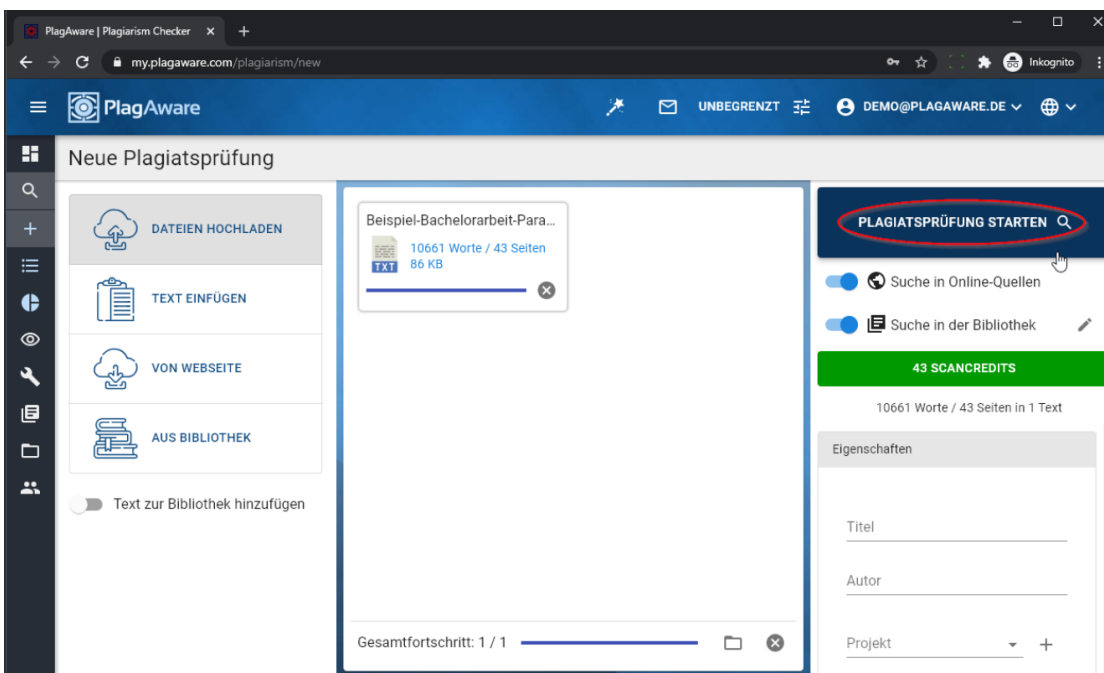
PlagAware | Plagiarism Checker ×

my.plagaware.com/plagiarism/new

Inkognito

PlagAware

UNBEGRENZT

DEMO@PLAGAWARE.DE

Neue Plagiatsprüfung

DATEIEN HOCHLADEN

TEXT EINFÜGEN

VON WEBSEITE

AUS BIBLIOTHEK

Text zur Bibliothek hinzufügen

Beispiel-Bachelorarbeit-Para...

TXT

10661 Worte / 43 Seiten
86 KB

Gesamtfortschritt: 1 / 1

PLAGIATSPRÜFUNG STARTEN

Suche in Online-Quellen

Suche in der Bibliothek

43 SCANCREDITS

10661 Worte / 43 Seiten in 1 Text

Eigenschaften

Titel

Autor

Projekt